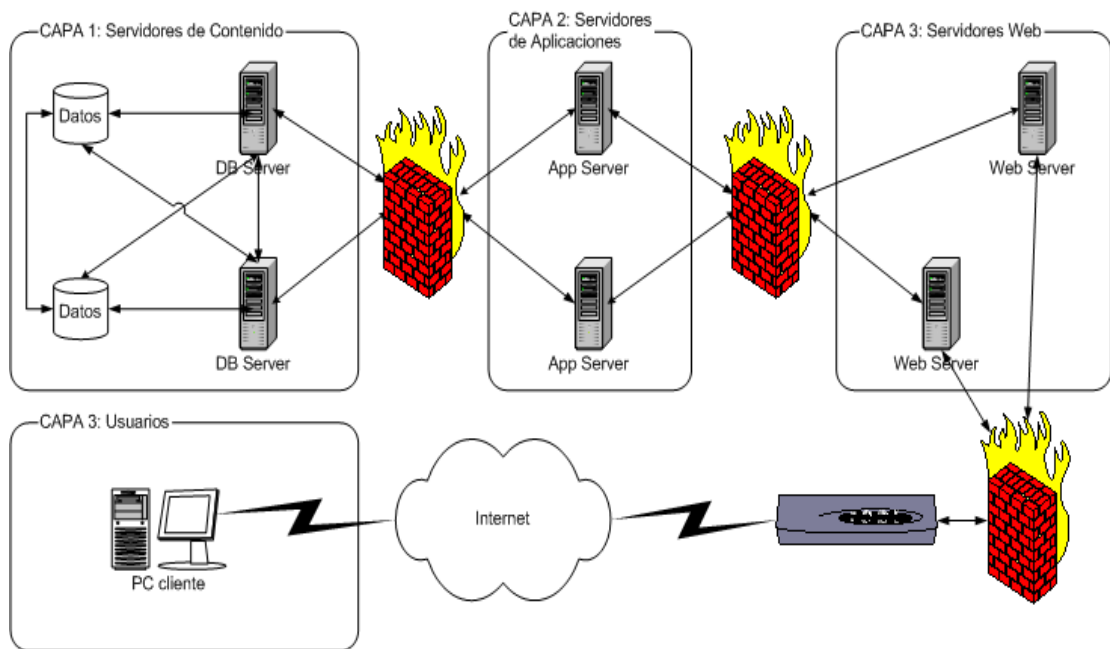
CAPA 1: Servidores de Contenido

Datos

DB Server

Datos

DB Server

CAPA 2: Servidores de Aplicaciones

App Server

App Server

CAPA 3: Servidores Web

Web Server

Web Server

CAPA 3: Usuarios

PC cliente

Internet